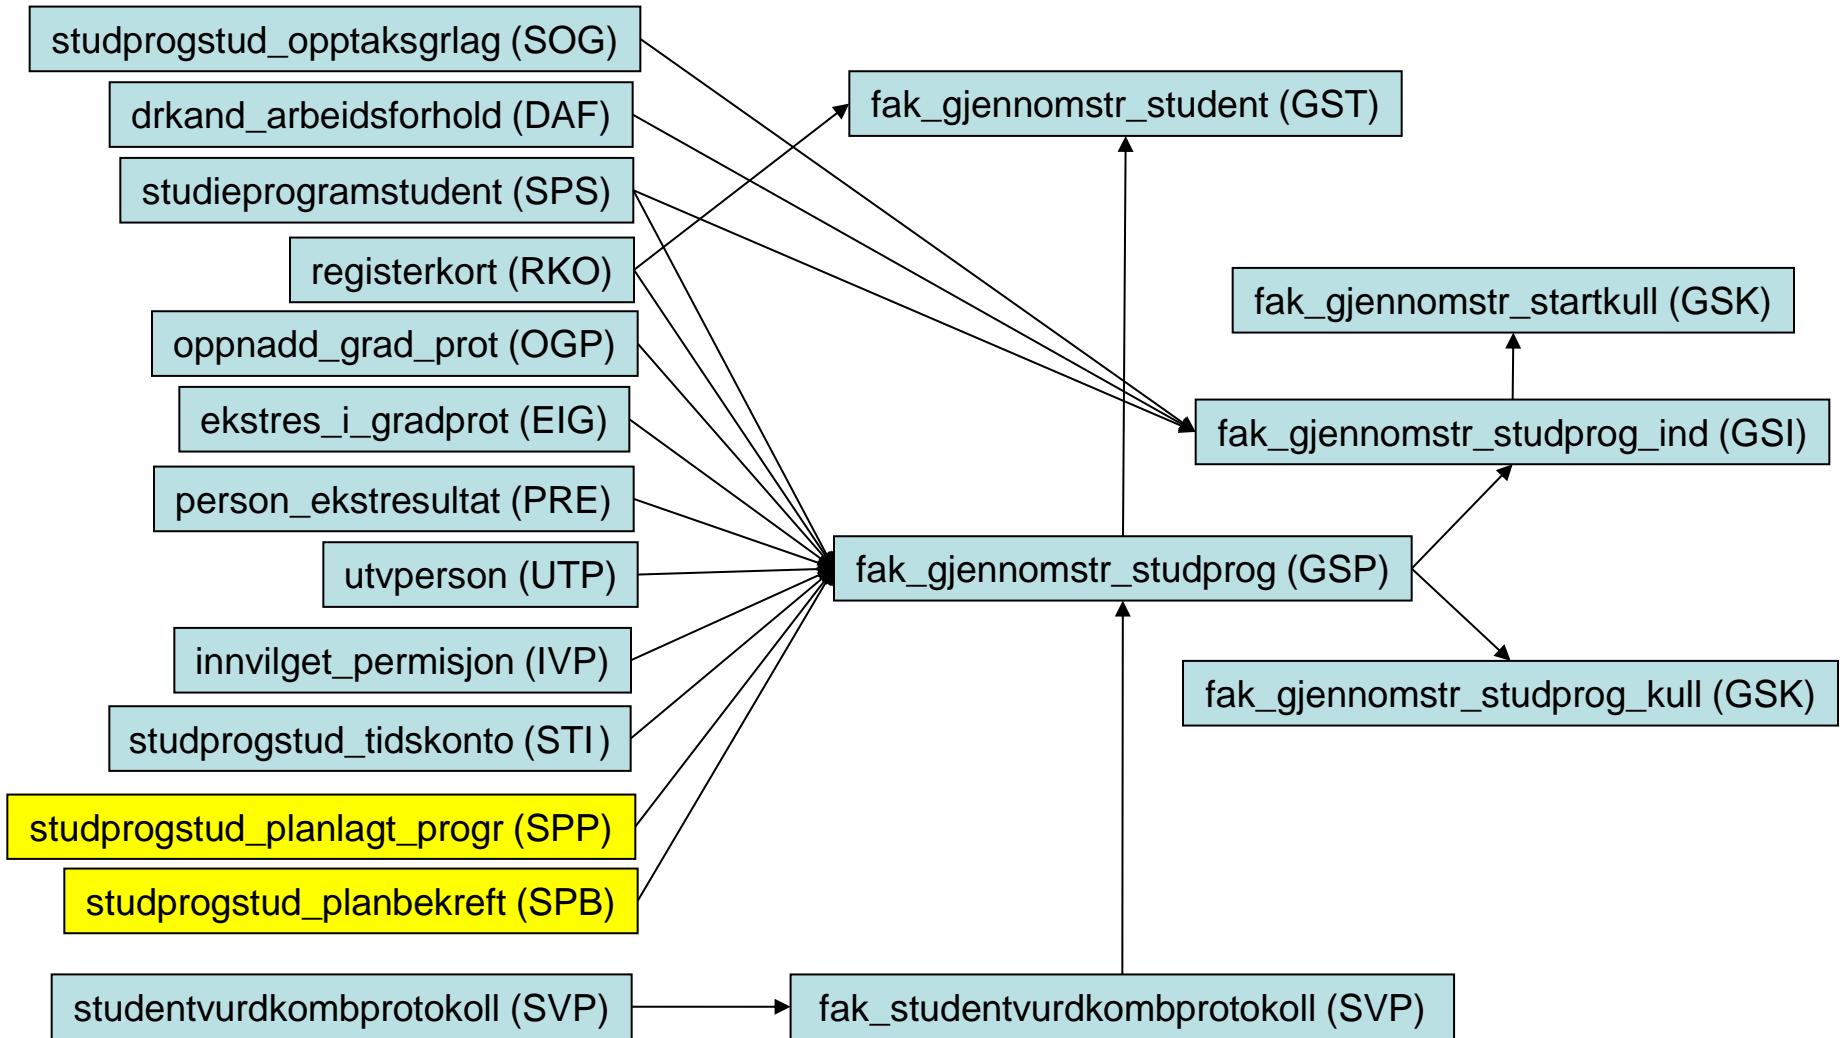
studprogstud_opptaksgrlag (SOG)
drkand_arbeidsforhold (DAF)
studieprogramstudent (SPS)
registerkort (RKO)
oppnadd_grad_prot (OGP)
ekstres_i_gradprot (EIG)
person_ekstresultat (PRE)
utvperson (UTP)
innvilget_permisjon (IVP)
studprogstud_tidskonto (STI)
studprogstud_planlagt_progr (SPP)
studprogstud_planbekreft (SPB)
studentvurdkombprotokoll (SVP)

fak_gjennomstr_student (GST)
fak_gjennomstr_startkull (GSK)
fak_gjennomstr_studprog_ind (GSI)
fak_gjennomstr_studprog (GSP)
fak_gjennomstr_studprog_kull (GSK)
fak_studentvurdkombprotokoll (SVP)